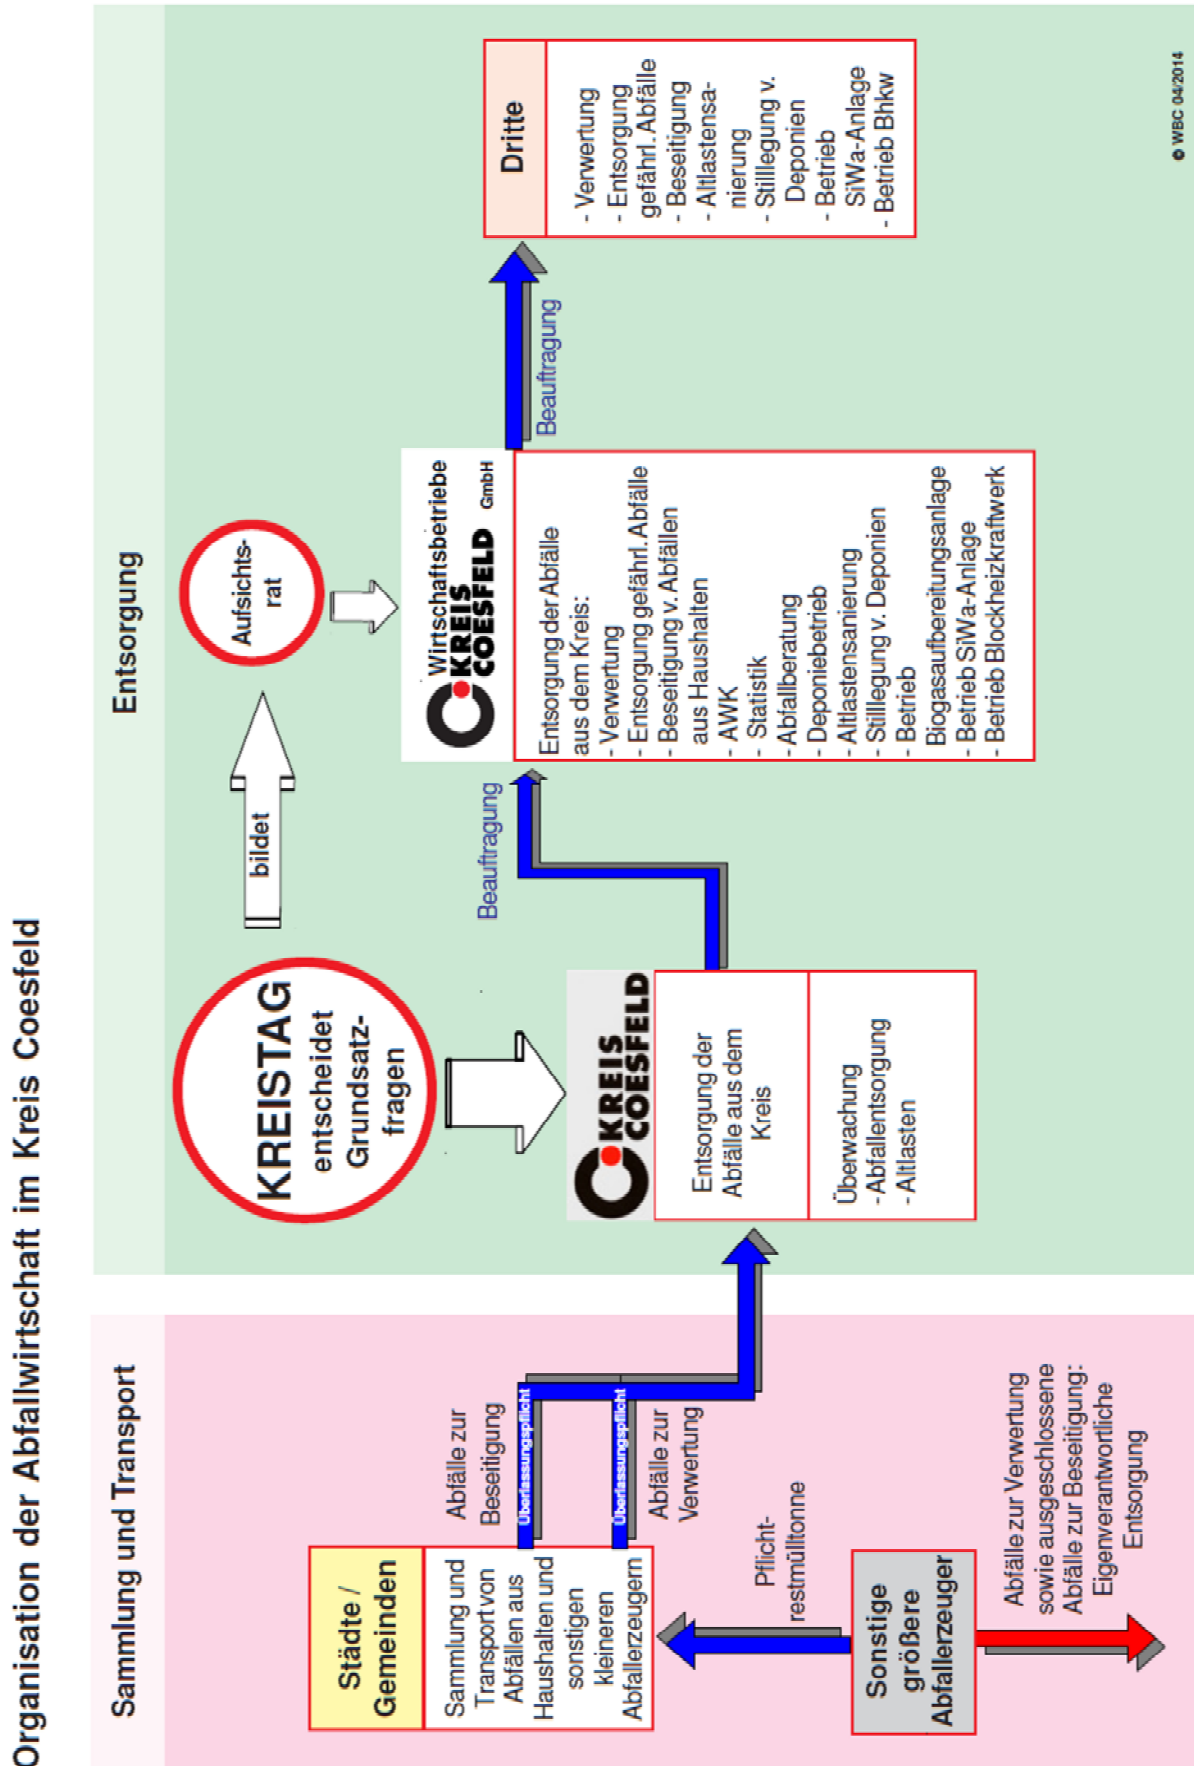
Organisation der Abfallwirtschaft im Kreis Coesfeld

Sammlung und Transport

Städte / Gemeinden

Sammlung und Transport von Abfällen aus Haushalten und sonstigen kleineren Abfallerzeugern

Abfälle zur Beseitigung

Überlassungspflicht

Überlassungspflicht

Abfälle zur Verwertung

Pflicht-restmülltonne

Sonstige größere Abfallerzeuger

Abfälle zur Verwertung sowie ausgeschlossene Abfälle zur Beseitigung: Eigenverantwortliche Entsorgung

Entsorgung

KREISTAG entscheidet Grundsatz-fragen

bildet

Aufsichts-rat

KREIS COESFELD

Entsorgung der Abfälle aus dem Kreis

Überwachung
-Abfallentsorgung
-Altlasten

Beauftragung

Wirtschaftsbetriebe KREIS COESFELD GmbH

Entsorgung der Abfälle aus dem Kreis:
- Verwertung
- Entsorgung gefährl. Abfälle
- Beseitigung v. Abfällen aus Haushalten
- AWK
- Statistik
- Abfallberatung
- Deponiebetrieb
- Altlastensanierung
- Stilllegung v. Deponien
- Betrieb Biogasaufbereitungsanlage
- Betrieb SiWa-Anlage
- Betrieb Blockheizkraftwerk

Beauftragung

Dritte

- Verwertung
- Entsorgung gefährl. Abfälle
- Beseitigung
- Altlastensanierung
- Stillegung v. Deponien
- Betrieb SiWa-Anlage
- Betrieb Bhkw

© WBC 04/2014